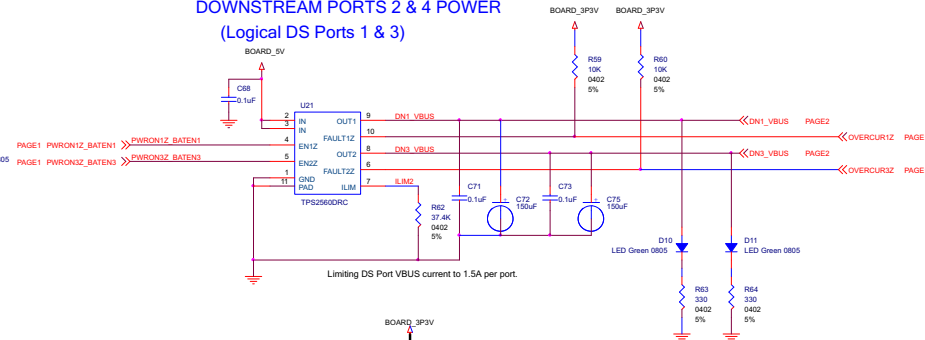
DOWNSTREAM PORTS 2 & 4 POWER
(Logical DS Ports 1 & 3)

BOARD_3P3V
BOARD_3P3V

BOARD_5V

R59
10K
0402
5%

R60
10K
0402
5%

C68
0.1uF

U21
2 IN
3 IN
4 EN1Z
5 EN2Z
1 GND
11 PAD
OUT1 9
FAULT1Z 10
OUT2 8
FAULT2Z 6
ILIM 7
TPS2560DRC

DN1_VBUS
DN3_VBUS
ILIM2

PAGE1 PWRON1Z_BATEN1
PWRON1Z_BATEN1
05 PAGE1 PWRON3Z_BATEN3
PWRON3Z_BATEN3

DN1_VBUS PAGE2
OVERCUR1Z PAGE
DN3_VBUS PAGE2
OVERCUR3Z PAGE

C71
0.1uF
C72
150uF
C73
0.1uF
C75
150uF

R62
37.4K
0402
5%

D10
LED Green 0805
D11
LED Green 0805

Limiting DS Port VBUS current to 1.5A per port.

R63
330
0402
5%

R64
330
0402
5%

BOARD_3P3V